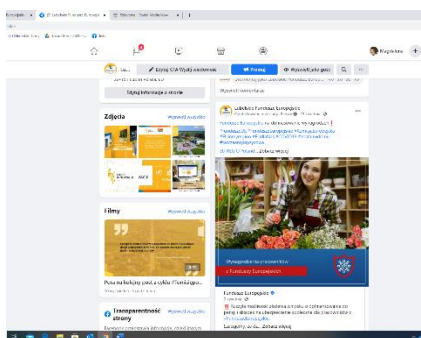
Edytuj CTA Wyślij wiadomość
Promuj
Wyświetl jako gość
Edytuj informacje o stronie
Zdjęcia
Wyświetl wszystkie
Lubelskie Fundusze Europejskie
Filmy
Wyświetl wszystkie
Przejdź na kolejny post z cyklu #Fundusze...
Lubelskie Fundusze Europejskie
Zobacz więcej
Przejrzystość strony
Wyświetl wszystkie
Fundusze Europejskie
Zobacz więcej
Magdalena